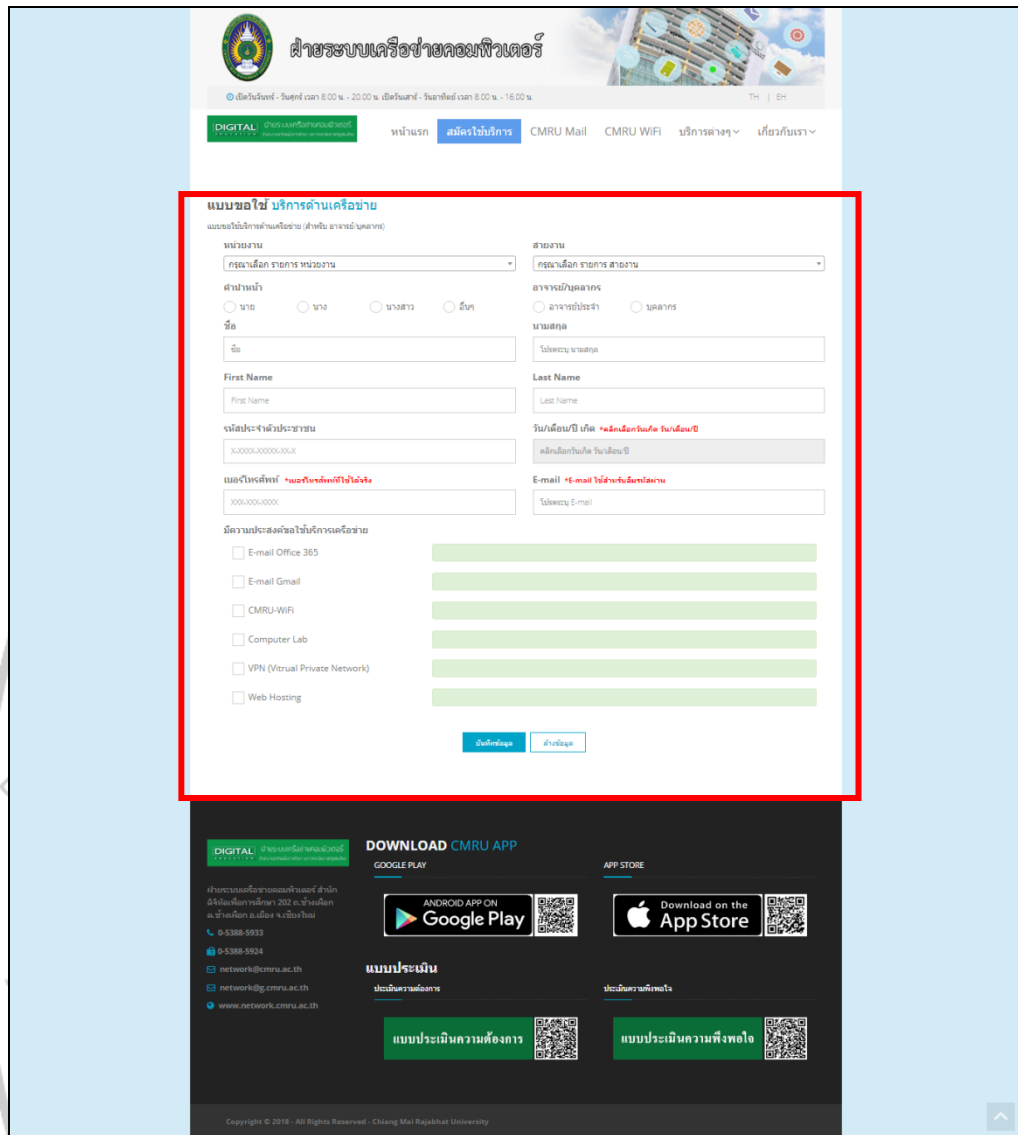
ฝ่ายระบบเครือข่ายคอมพิวเตอร์

เปิดวันจันทร์ - วันศุกร์ เวลา 8.00 น. - 20.00 น. เปิดวันเสาร์ - วันอาทิตย์ เวลา 8.00 น. - 16.00 น.

TH | EN

DIGITAL ฝ่ายระบบเครือข่ายคอมพิวเตอร์

หน้าแรก สมัครใช้บริการ CMRU Mail CMRU WiFi บริการต่างๆ เกี่ยวกับเรา

แบบขอใช้ บริการด้านเครือข่าย

แบบขอใช้บริการด้านเครือข่าย (สำหรับ อาจารย์/บุคลากร)

หน่วยงาน
กรุณาเลือก รายการ หน่วยงาน

สายงาน
กรุณาเลือก รายการ สายงาน

คำนำหน้า
นาย นาง นางสาว อื่นๆ

อาจารย์/บุคลากร
อาจารย์ประจำ บุคลากร

ชื่อ
ชื่อ

นามสกุล
โปรดระบุ นามสกุล

First Name
First Name

Last Name
Last Name

รหัสประจำตัวประชาชน
X-XXXX-XXXXX-XX-X

วัน/เดือน/ปี เกิด *คลิกเลือกวันเกิด วัน/เดือน/ปี
คลิกเลือกวันเกิด วัน/เดือน/ปี

เบอร์โทรศัพท์ *เบอร์โทรศัพท์ที่ใช้ได้จริง
XXX-XXX-XXXX

E-mail *E-mail ใช้สำหรับลืมรหัสผ่าน
โปรดระบุ E-mail

มีความประสงค์ขอใช้บริการเครือข่าย

E-mail Office 365
E-mail Gmail
CMRU-WiFi
Computer Lab
VPN (Vitrual Private Network)
Web Hosting

บันทึกข้อมูล ล้างข้อมูล

DIGITAL ฝ่ายระบบเครือข่ายคอมพิวเตอร์

ฝ่ายระบบเครือข่ายคอมพิวเตอร์ สำนักดิจิทัลเพื่อการศึกษา 202 ถ.ช้างเผือก ต.ช้างเผือก อ.เมือง จ.เชียงใหม่

0-5388-5933
0-5388-5924
network@cmru.ac.th
network@g.cmru.ac.th
www.network.cmru.ac.th

DOWNLOAD CMRU APP

GOOGLE PLAY
ANDROID APP ON Google Play

APP STORE
Download on the App Store

แบบประเมิน

ประเมินความต้องการ
แบบประเมินความต้องการ

ประเมินความพึงพอใจ
แบบประเมินความพึงพอใจ

Copyright © 2018 - All Rights Reserved - Chiang Mai Rajabhat University